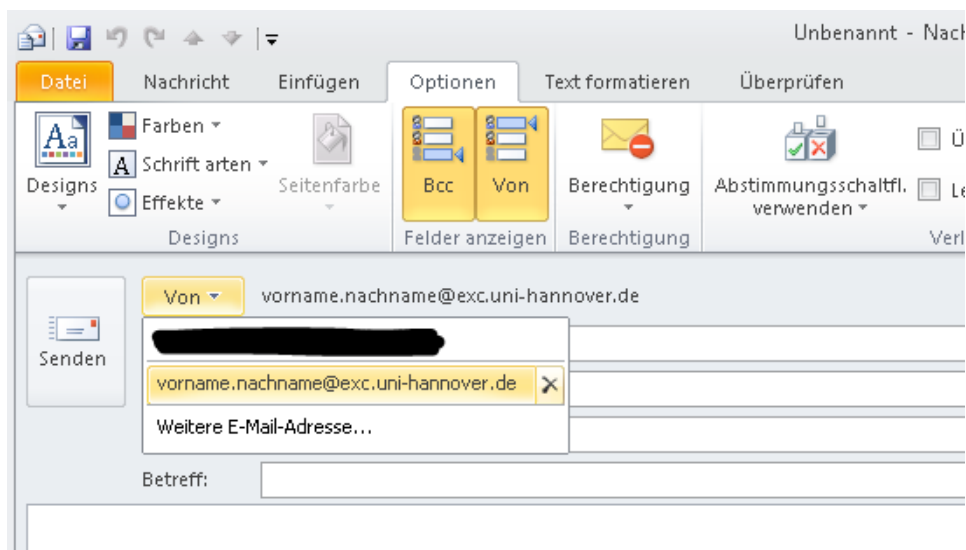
Unbenannt - Nach

Datei Nachricht Einfügen Optionen Text formatieren Überprüfen

Designs
Farben
Schrift arten
Effekte
Seitenfarbe
Designs

Bcc Von
Felder anzeigen

Berechtigung
Berechtigung

Abstimmungsschaltfl. verwenden

Ü
Le
Verl

Von vorname.nachname@exc.uni-hannover.de

Senden

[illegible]
vorname.nachname@exc.uni-hannover.de
Weitere E-Mail-Adresse…

Betreff: